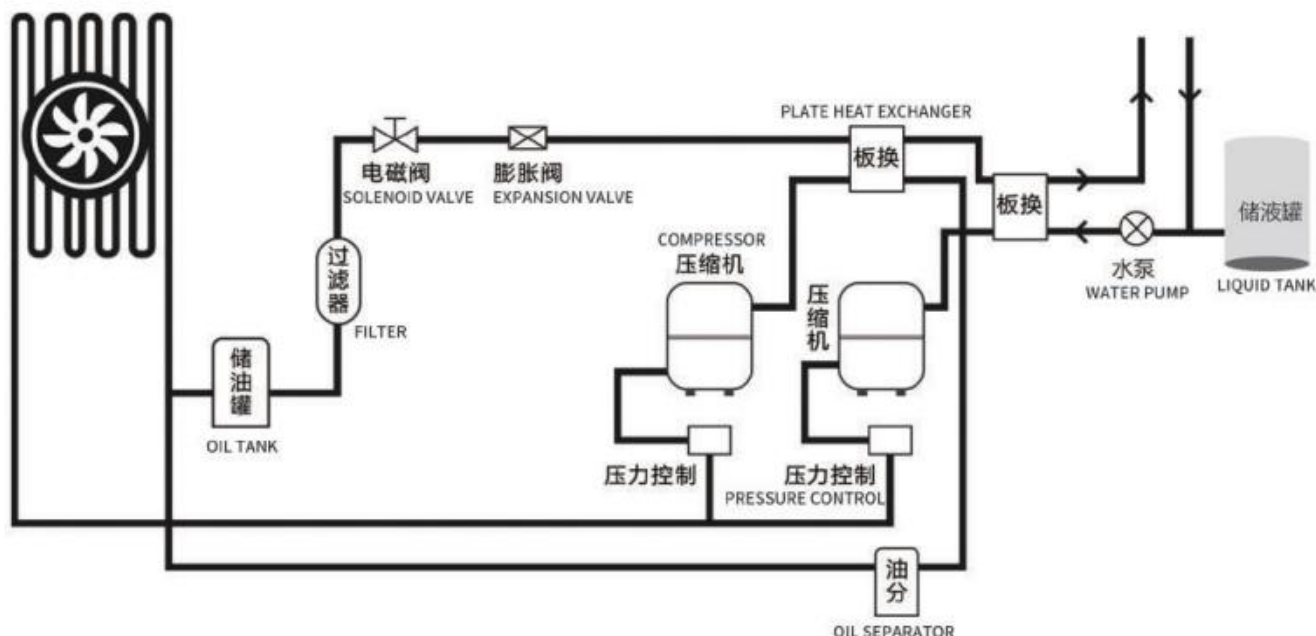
PLATE HEAT EXCHANGER

电磁阀
SOLENOID VALVE

膨胀阀
EXPANSION VALVE

板换

板换

储液罐

水泵
WATER PUMP

LIQUID TANK

COMPRESSOR
压缩机

压缩机

过滤器
FILTER

储油罐
OIL TANK

压力控制

压力控制
PRESSURE CONTROL

油分
OIL SEPARATOR